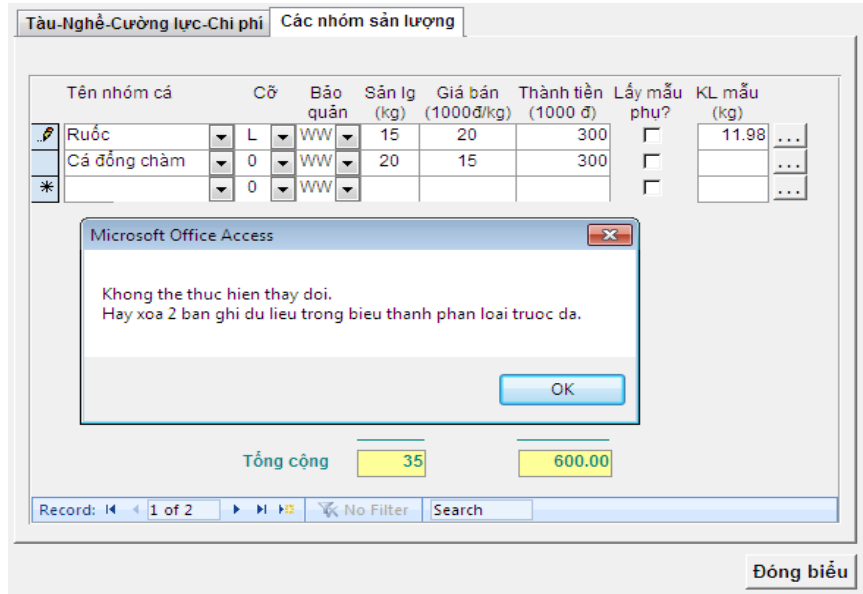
Tàu-Nghề-Cường lực-Chi phí | Các nhóm sản lượng

| Tên nhóm cá | Cỡ | Bảo quản | Sản lg (kg) | Giá bán (1000đ/kg) | Thành tiền (1000 đ) | Lấy mẫu phụ? | KL mẫu (kg) |
|---|---|---|---|---|---|---|---|
| Ruốc | L | WW | 15 | 20 | 300 | | 11.98 |
| Cá đổng chàm | 0 | WW | 20 | 15 | 300 | | |
| | 0 | WW | | | | | |

Microsoft Office Access

Khong the thuc hien thay doi.
Hay xoa 2 ban ghi du lieu trong bieu thanh phan loai truoc da.

OK

Tổng cộng 35 600.00

Record: 1 of 2 No Filter Search

Đóng biểu